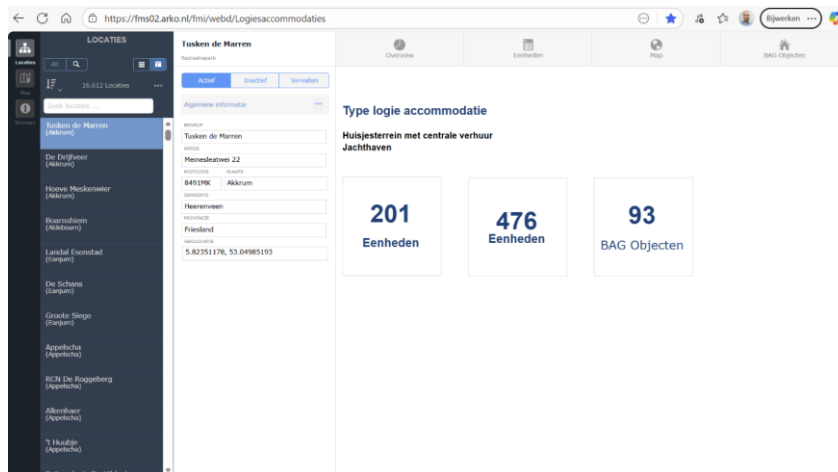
https://fms02.arko.nl/fmi/webd/Logiesaccommodaties

Bijwerken

Locaties
Map
Bronnen

LOCATIES
All
16.612 Locaties
Zoek locaties ...

Tusken de Marren (Akkrum)
De Drijfveer (Akkrum)
Hoeve Meskenwier (Akkrum)
Boarnsliem (Aldeboarn)
Landal Esonstad (Eanjum)
De Schans (Eanjum)
Groote Siege (Eanjum)
Appelscha (Appelscha)
RCN De Roggeberg (Appelscha)
Alkenhaer (Appelscha)
't Huubje (Appelscha)

Tusken de Marren
Recreatiepark

Actief
Inactief
Vervallen

Algemene informatie

BEDRIJF
Tusken de Marren
ADRES
Meinesleatwei 22
POSTCODE
PLAATS
8491MK
Akkrum
GEMEENTE
Heerenveen
PROVINCIE
Friesland
GEOLOCATIE
5.82351178, 53.04985193

Overview
Eenheden
Map
BAG Objecten

Type logie accommodatie

Huisjesterrein met centrale verhuur
Jachthaven

201
Eenheden

476
Eenheden

93
BAG Objecten